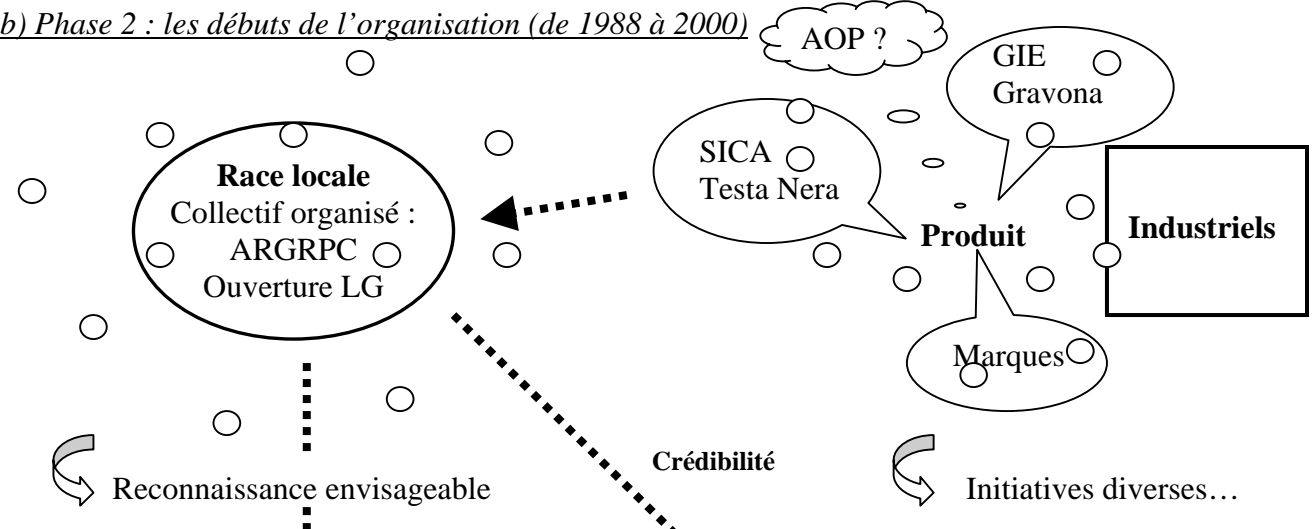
b) Phase 2 : les débuts de l'organisation (de 1988 à 2000)

AOP ?

GIE
Gravona

SICA
Testa Nera

Race locale
Collectif organisé :
ARGRPC
Ouverture LG

Produit

Industriels

Marques

Crédibilité

Reconnaissance envisageable

Initiatives diverses…